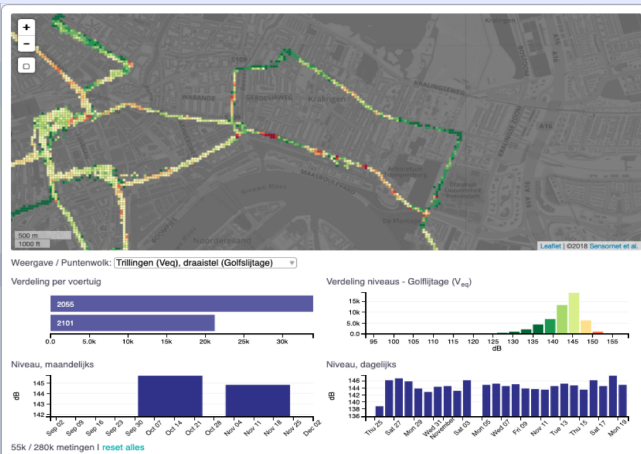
+
−
500 m
1000 ft
Leaflet | ©2018 Sensornet et al.

Weergave / Puntenwolk: Trillingen (Veq), draaistel (Golfslijtage)

Verdeling per voertuig

2055
2101

0.0 5.0k 10k 15k 20k 25k 30k

Verdeling niveaus - Golfslijtage ($V_{eq}$)

15k
10k
5.0k
0.0
95 100 105 110 115 120 125 130 135 140 145 150 155
dB

Niveau, maandelijks

145
144
143
142
dB
Sep 02 Sep 09 Sep 16 Sep 23 Sep 30 Oct 07 Oct 14 Oct 21 Oct 28 Nov 04 Nov 11 Nov 18 Nov 25 Dec 02

Niveau, dagelijks

146
144
142
140
138
136
dB
Thu 25 Sat 27 Mon 29 Wed 31 November Sat 03 Mon 05 Wed 07 Fri 09 Sun 11 Tue 13 Thu 15 Sat 17 Mon 19

55k / 280k metingen | reset alles